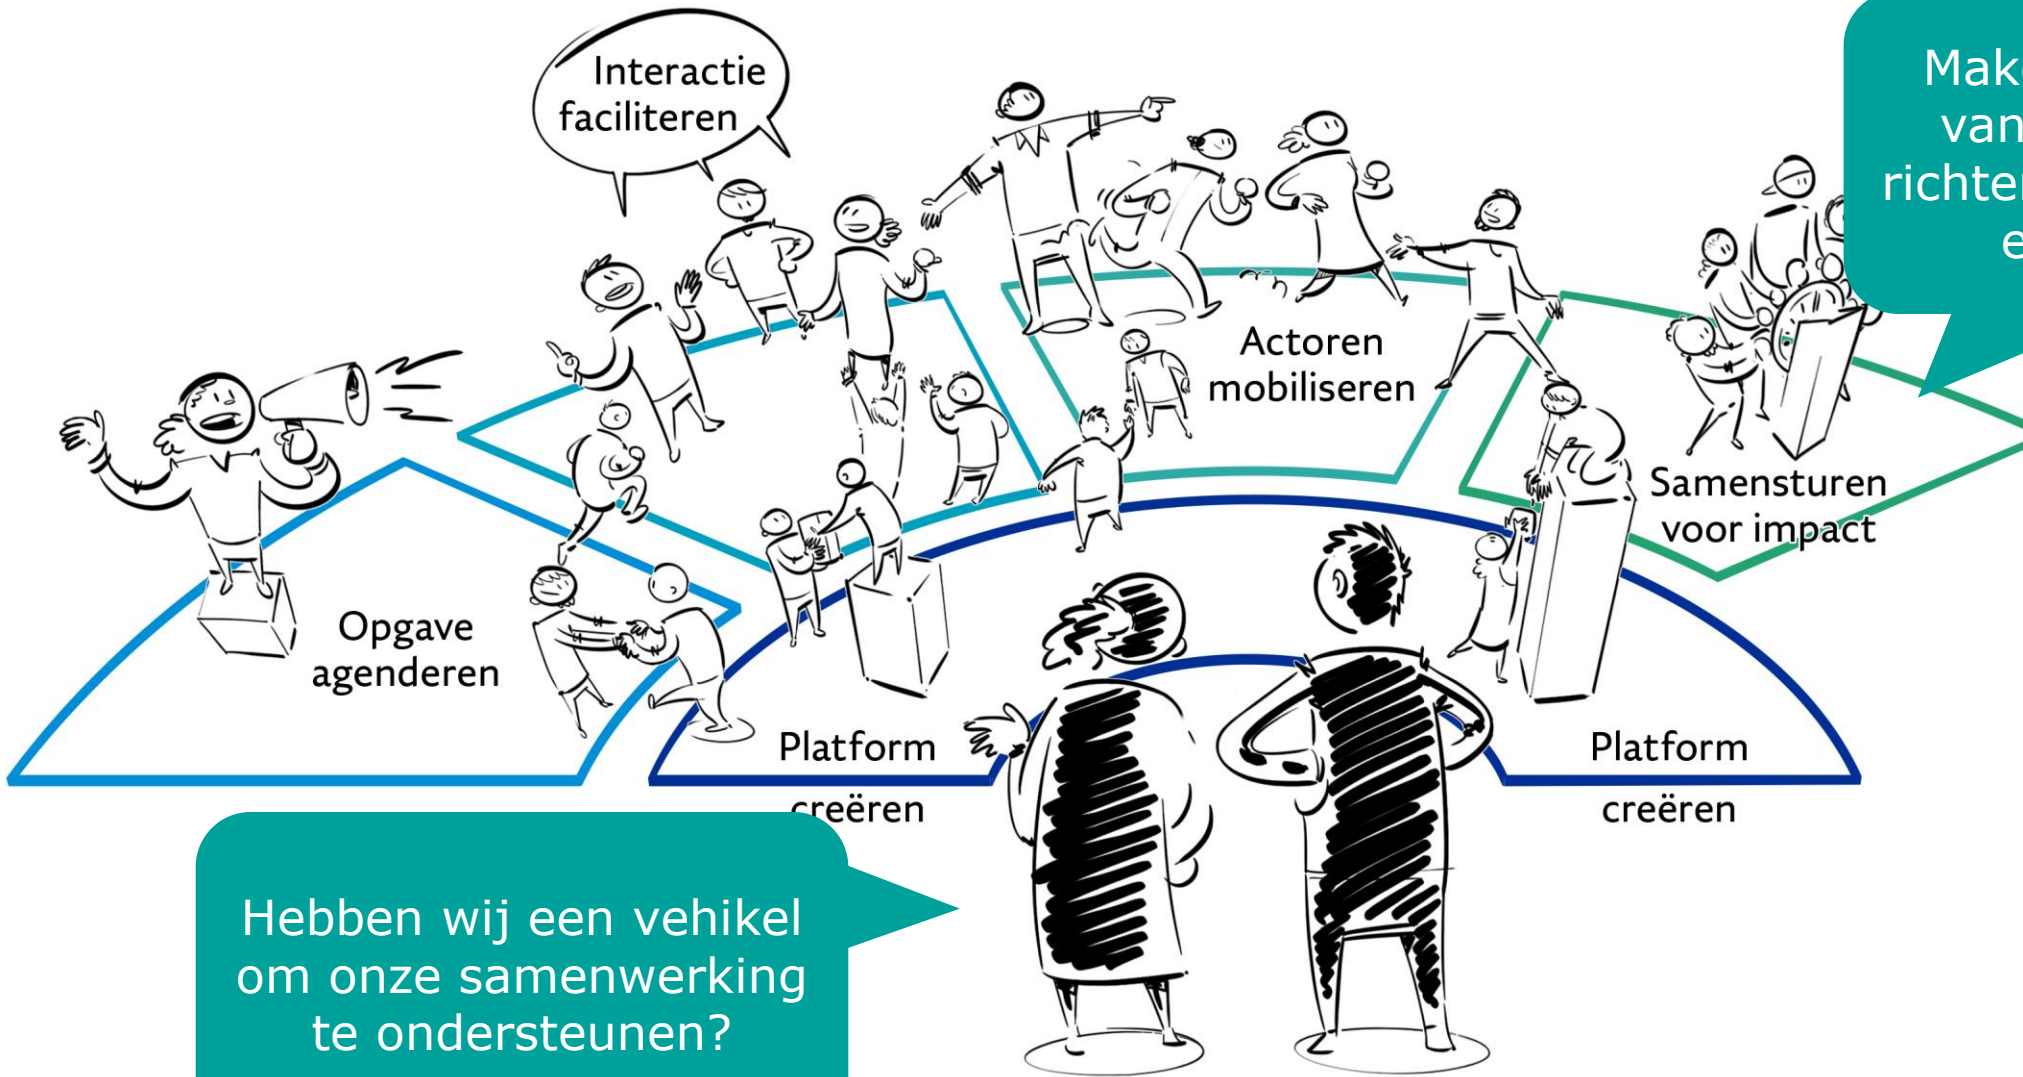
Interactie faciliteren

Mak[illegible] van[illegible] richte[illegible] e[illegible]

Actoren mobiliseren

Samensturen voor impact

Opgave agenderen

Platform creëren

Platform creëren

Hebben wij een vehikel om onze samenwerking te ondersteunen?